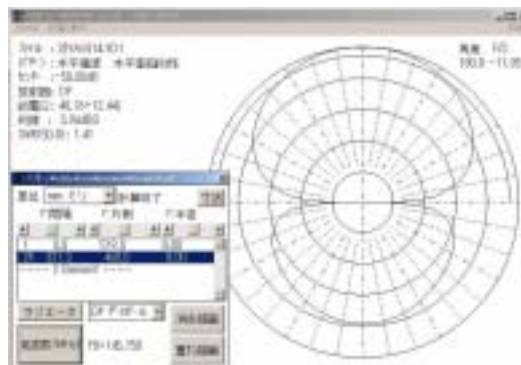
ファイル : 3FHAG(14.1D)
パターン : 水平偏波　水平面(絶対)
ゲイン : *50.00dB
仰角 : 0°
利得 : 40.15(+12.66)
F/B : 3.74dB
SWR : 1.40

角度 FG
180.0 -11.95

ファイル 計算終了
F 周波数 F 方向 F 水平
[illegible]
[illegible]
ワイヤー エディター
F/B 18.758
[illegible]
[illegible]
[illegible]